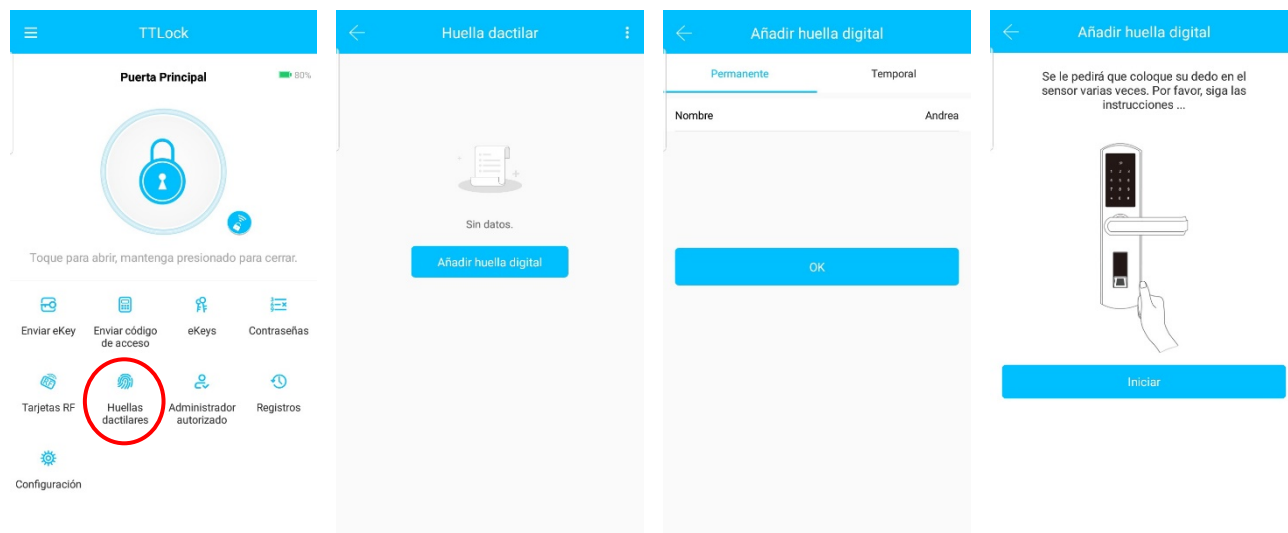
TTLock

Puerta Principal

80%

Toque para abrir, mantenga presionado para cerrar.

Enviar eKey

Enviar código de acceso

eKeys

Contraseñas

Tarjetas RF

Huellas dactilares

Administrador autorizado

Registros

Configuración

Huella dactilar

Sin datos.

Añadir huella digital

Añadir huella digital

Permanente

Temporal

Nombre

Andrea

OK

Añadir huella digital

Se le pedirá que coloque su dedo en el sensor varias veces. Por favor, siga las instrucciones ...

Iniciar